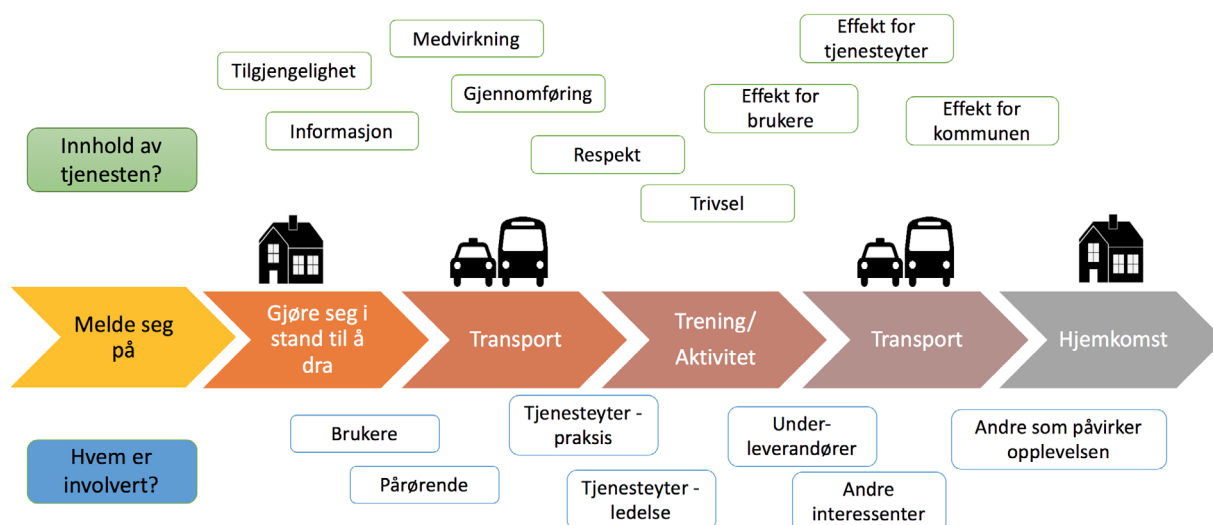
Medvirkning

Effekt for tjenesteyter

Tilgjengelighet

Gjennomføring

Effekt for brukere

Effekt for kommunen

Informasjon

Innhold av tjenesten?

Respekt

Trivsel

Melde seg på

Gjøre seg i stand til å dra

Transport

Trening/ Aktivitet

Transport

Hjemkomst

Brukere

Tjenesteyter - praksis

Under-leverandører

Andre som påvirker opplevelsen

Hvem er involvert?

Pårørende

Tjenesteyter - ledelse

Andre interessenter